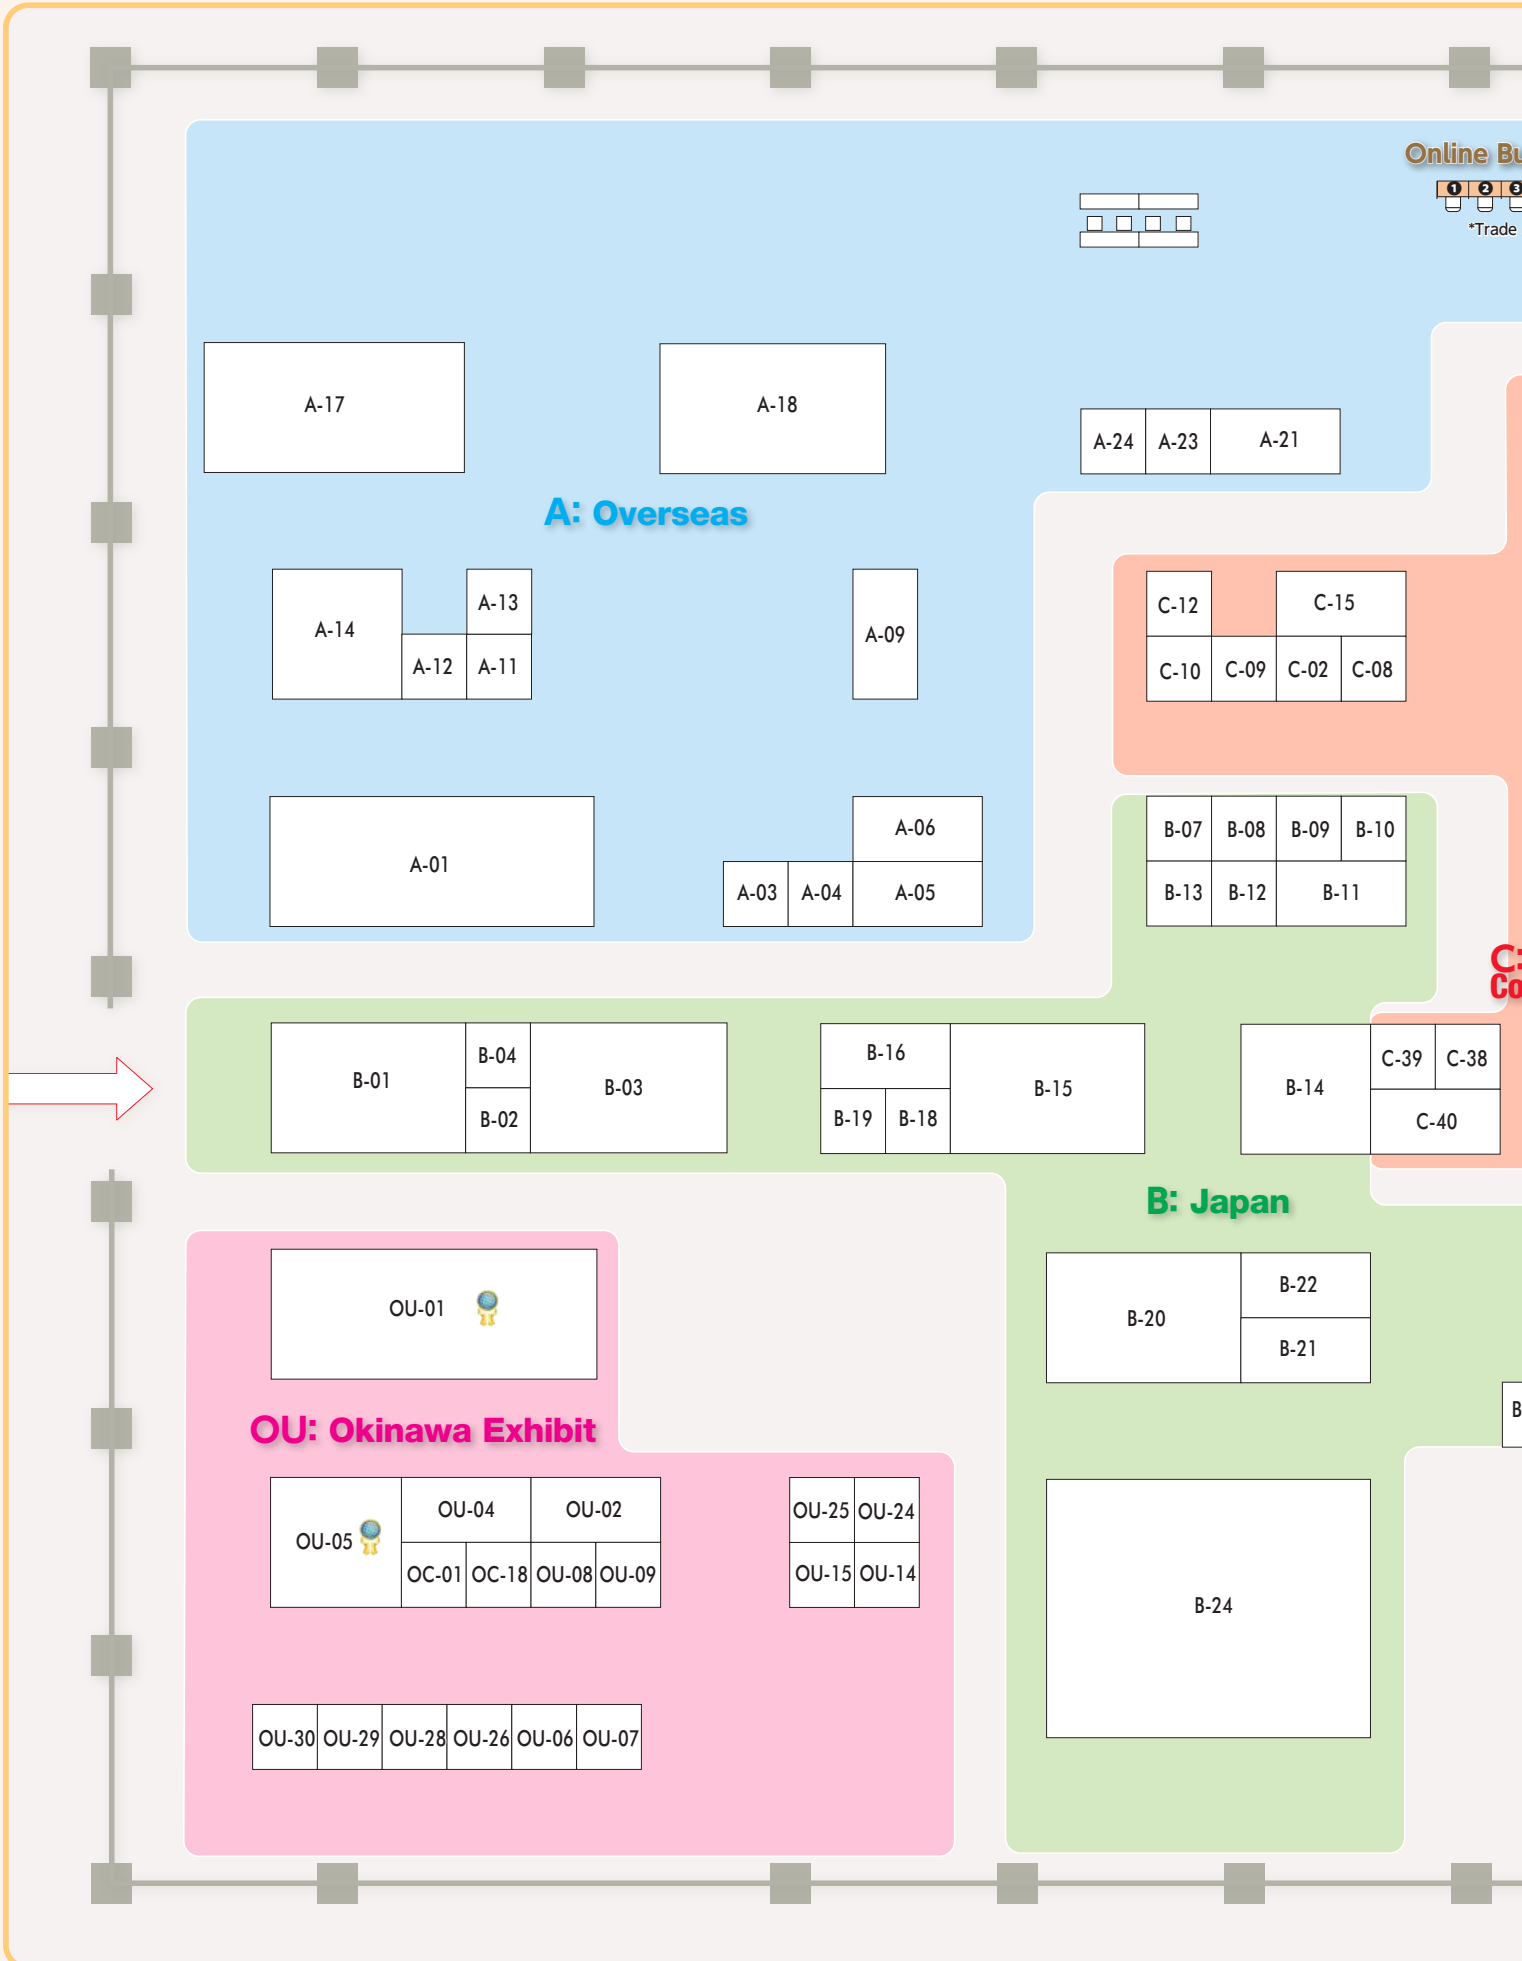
Online Bu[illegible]

1 2 3

*Trade

A-17

A-18

A-24 A-23 A-21

A: Overseas

A-14

A-13

A-12 A-11

A-09

C-12

C-15

C-10 C-09 C-02 C-08

A-01

A-06

A-03 A-04 A-05

B-07 B-08 B-09 B-10

B-13 B-12 B-11

C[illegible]
Co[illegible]

B-01

B-04

B-02

B-03

B-16

B-19 B-18

B-15

B-14

C-39 C-38

C-40

B: Japan

OU-01

B-20

B-22

B-21

B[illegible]

OU: Okinawa Exhibit

OU-05

OU-04 OU-02

OC-01 OC-18 OU-08 OU-09

OU-25 OU-24

OU-15 OU-14

B-24

OU-30 OU-29 OU-28 OU-26 OU-06 OU-07